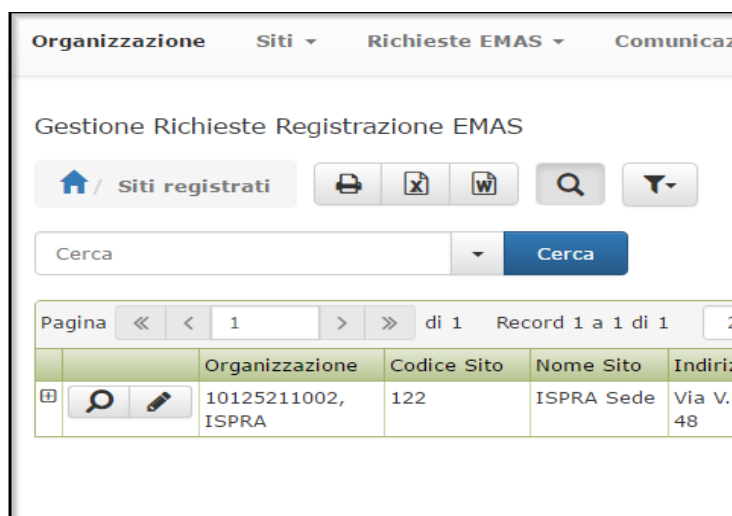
Organizzazione Siti ▾ Richieste EMAS ▾ Comunicaz

Gestione Richieste Registrazione EMAS

/ Siti registrati

Cerca

Cerca

Pagina « ‹ 1 › » di 1 Record 1 a 1 di 1 2

| | | Organizzazione | Codice Sito | Nome Sito | Indiriz |
|---|---|---|---|---|---|
| ⊞ | | 10125211002, ISPRA | 122 | ISPRA Sede | Via V. 48 |